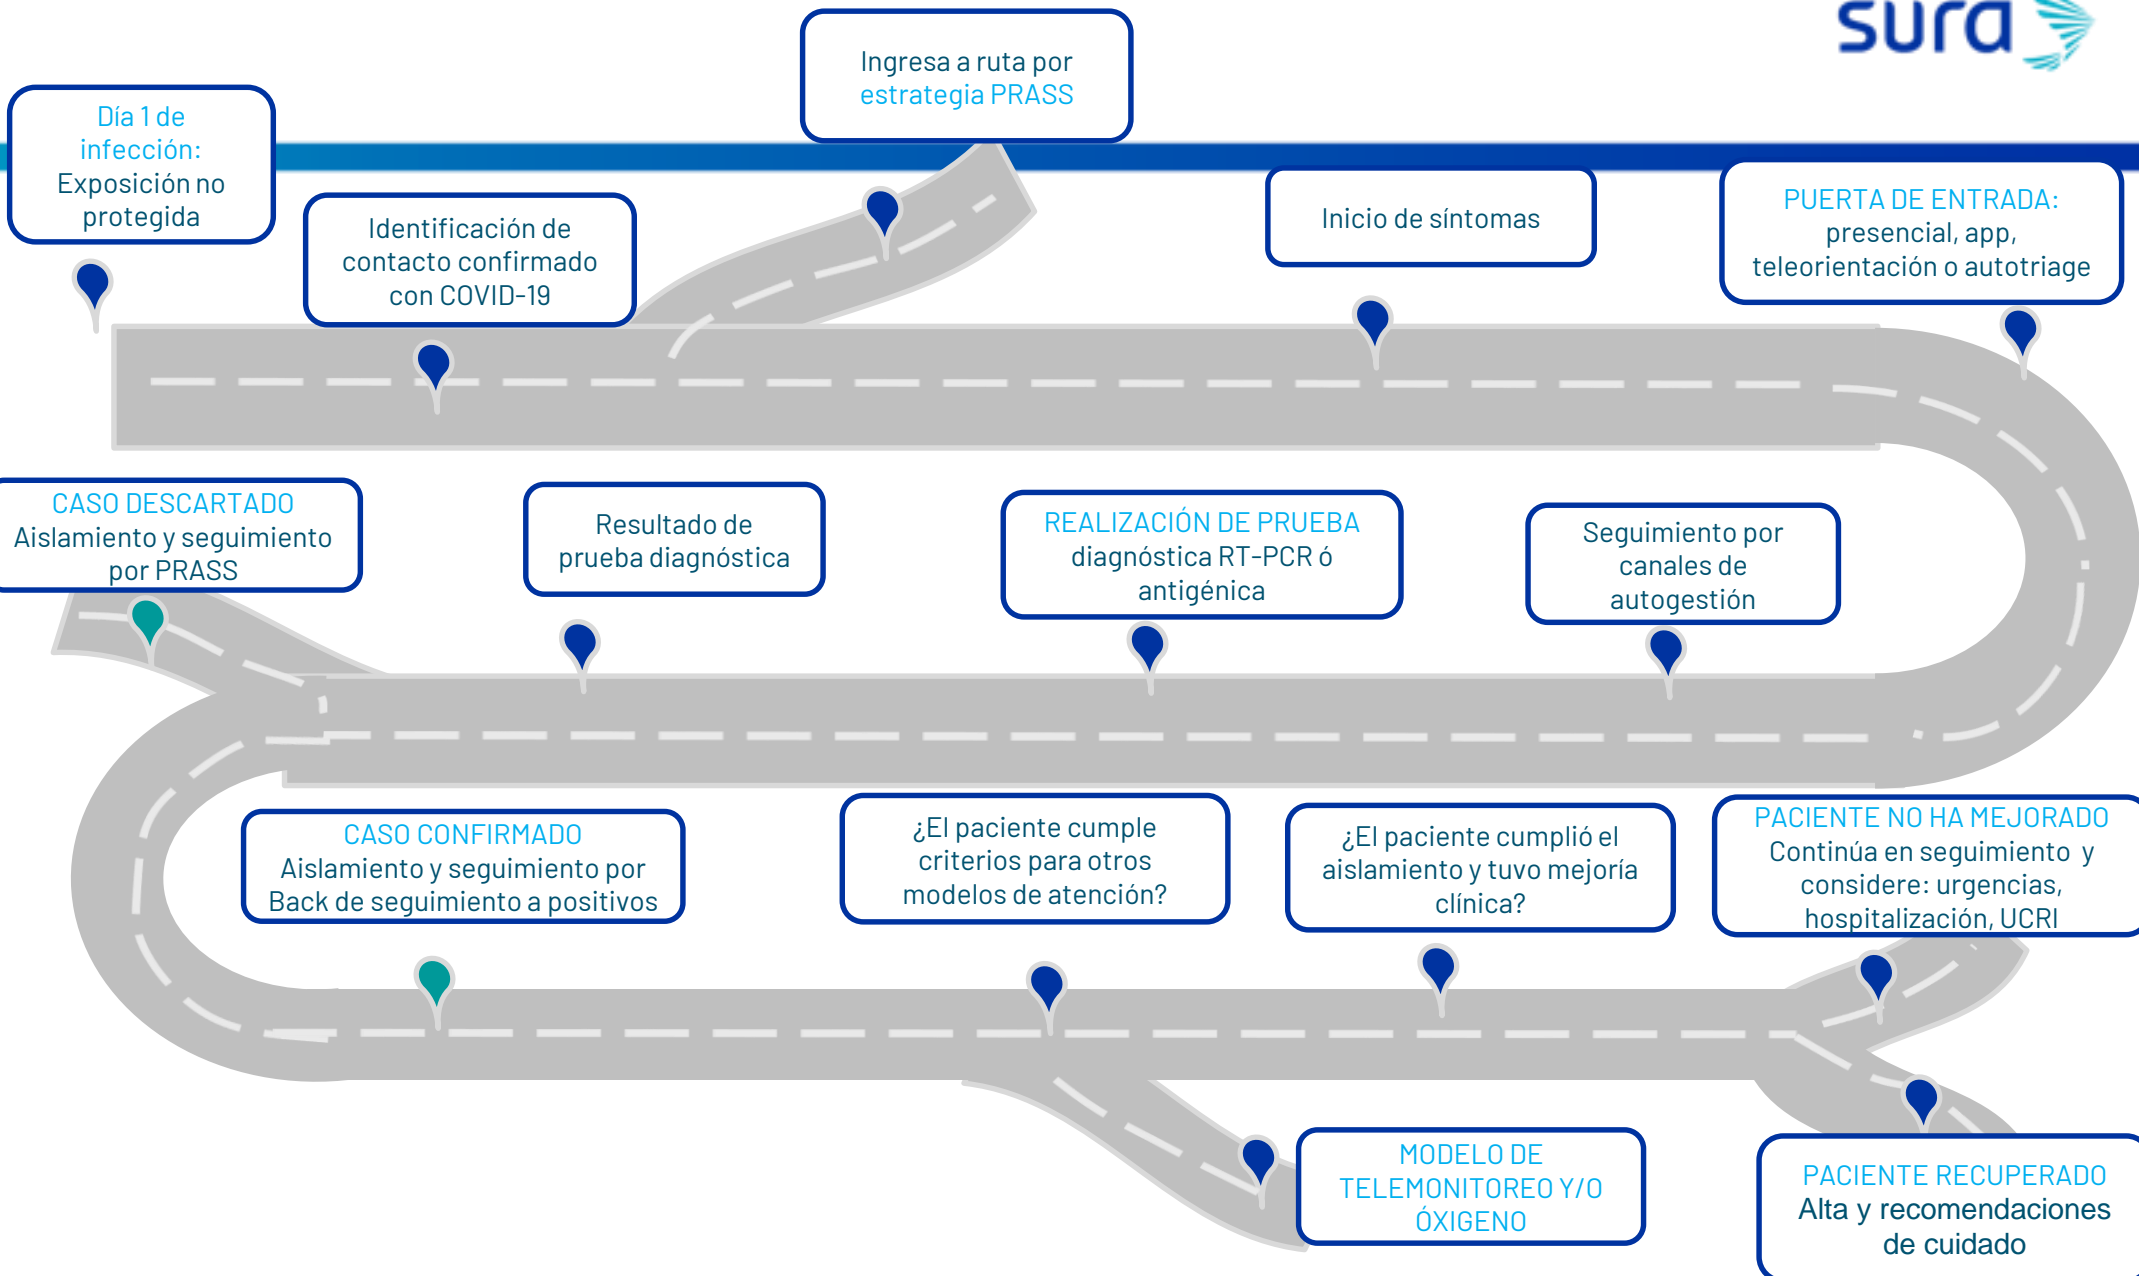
sura

Ingresa a ruta por estrategia PRASS

Día 1 de infección: Exposición no protegida

Identificación de contacto confirmado con COVID-19

Inicio de síntomas

PUERTA DE ENTRADA: presencial, app, teleorientación o autotriage

CASO DESCARTADO Aislamiento y seguimiento por PRASS

Resultado de prueba diagnóstica

REALIZACIÓN DE PRUEBA diagnóstica RT-PCR ó antigénica

Seguimiento por canales de autogestión

CASO CONFIRMADO Aislamiento y seguimiento por Back de seguimiento a positivos

¿El paciente cumple criterios para otros modelos de atención?

¿El paciente cumplió el aislamiento y tuvo mejoría clínica?

PACIENTE NO HA MEJORADO Continúa en seguimiento y considere: urgencias, hospitalización, UCRI

MODELO DE TELEMONITOREO Y/O ÓXIGENO

PACIENTE RECUPERADO Alta y recomendaciones de cuidado